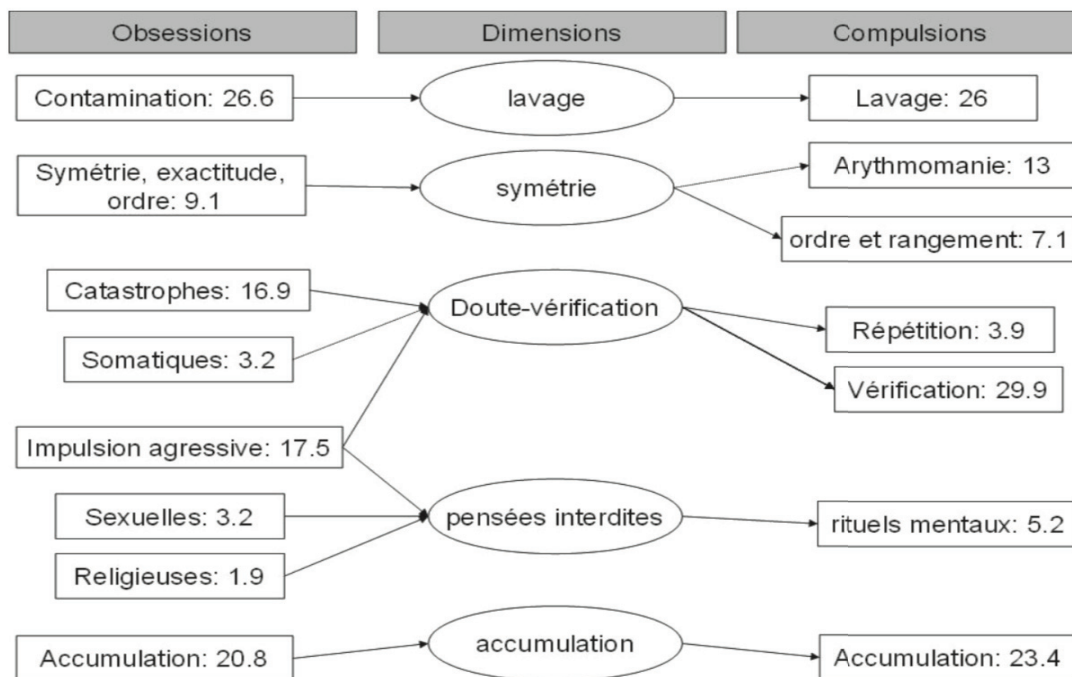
Obsessions

Dimensions

Compulsions

Contamination: 26.6

lavage

Lavage: 26

Symétrie, exactitude, ordre: 9.1

symétrie

Arythmomanie: 13

ordre et rangement: 7.1

Catastrophes: 16.9

Doute-vérification

Somatiques: 3.2

Répétition: 3.9

Vérification: 29.9

Impulsion agressive: 17.5

Sexuelles: 3.2

pensées interdites

rituels mentaux: 5.2

Religieuses: 1.9

Accumulation: 20.8

accumulation

Accumulation: 23.4